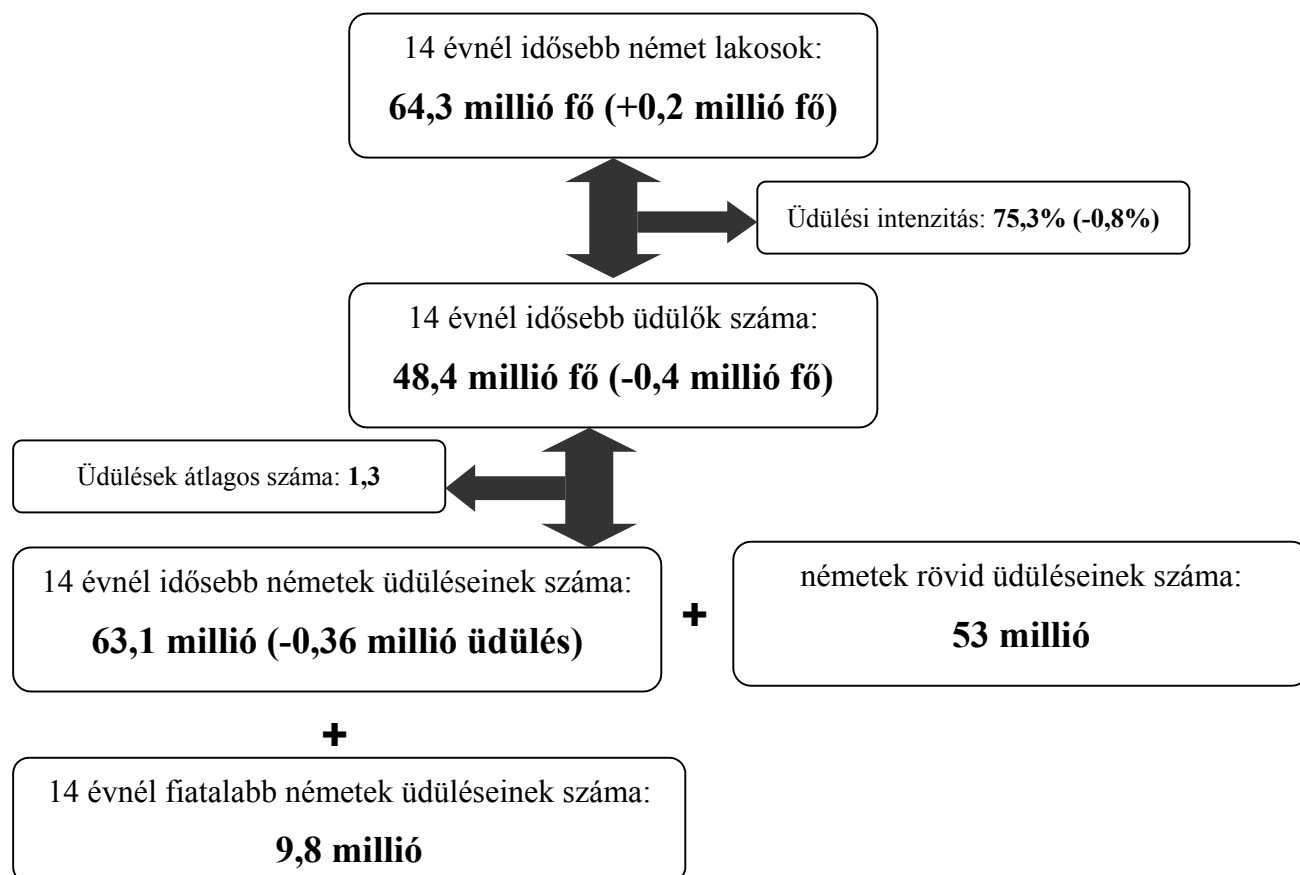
14 évnél idősebb német lakosok:

**64,3 millió fő (+0,2 millió fő)**

Üdülési intenzitás: **75,3% (-0,8%)**

14 évnél idősebb üdülők száma:

**48,4 millió fő (-0,4 millió fő)**

Üdülések átlagos száma: **1,3**

14 évnél idősebb németek üdüléseinek száma:

**63,1 millió (-0,36 millió üdülés)**

+

németek rövid üdüléseinek száma:

**53 millió**

+

14 évnél fiatalabb németek üdüléseinek száma:

**9,8 millió**